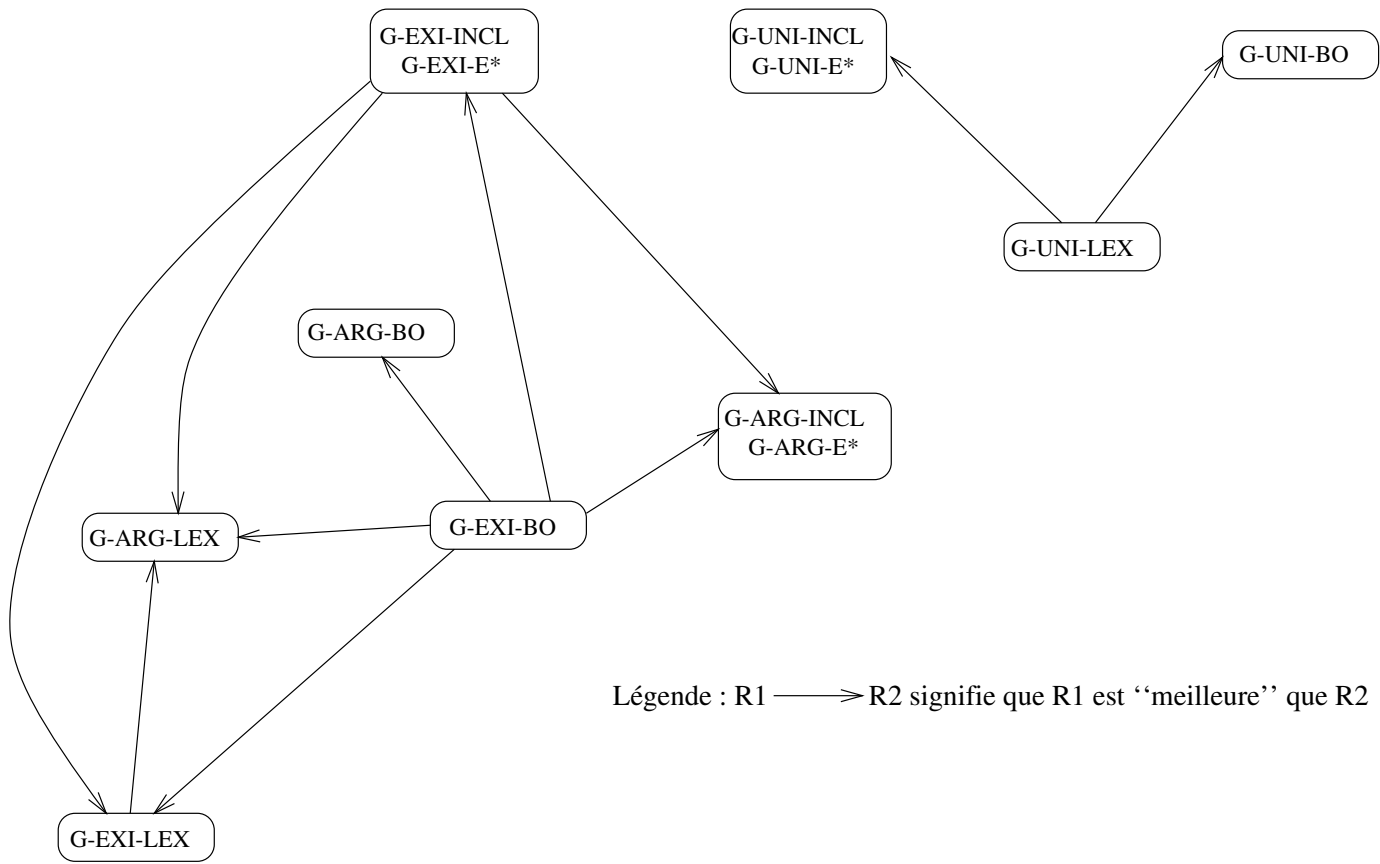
G-EXI-INCL
G-EXI-E*

G-UNI-INCL
G-UNI-E*

G-UNI-BO

G-UNI-LEX

G-ARG-BO

G-ARG-INCL
G-ARG-E*

G-ARG-LEX

G-EXI-BO

Légende : R1 $\longrightarrow$ R2 signifie que R1 est ''meilleure'' que R2

G-EXI-LEX